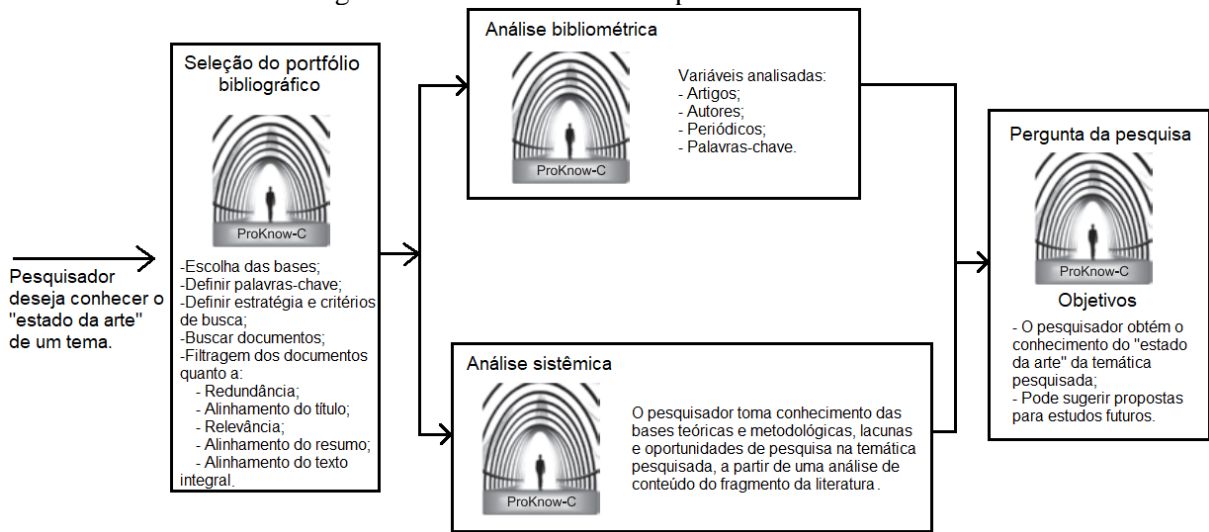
Pesquisador deseja conhecer o "estado da arte" de um tema.

Seleção do portfólio bibliográfico

ProKnow-C

-Escolha das bases;
-Definir palavras-chave;
-Definir estratégia e critérios de busca;
-Buscar documentos;
-Filtragem dos documentos quanto a:
- Redundância;
- Alinhamento do título;
- Relevância;
- Alinhamento do resumo;
- Alinhamento do texto integral.

Análise bibliométrica

ProKnow-C

Variáveis analisadas:
- Artigos;
- Autores;
- Periódicos;
- Palavras-chave.

Análise sistêmica

ProKnow-C

O pesquisador toma conhecimento das bases teóricas e metodológicas, lacunas e oportunidades de pesquisa na temática pesquisada, a partir de uma análise de conteúdo do fragmento da literatura.

Pergunta da pesquisa

ProKnow-C

Objetivos

- O pesquisador obtém o conhecimento do "estado da arte" da temática pesquisada;
- Pode sugerir propostas para estudos futuros.